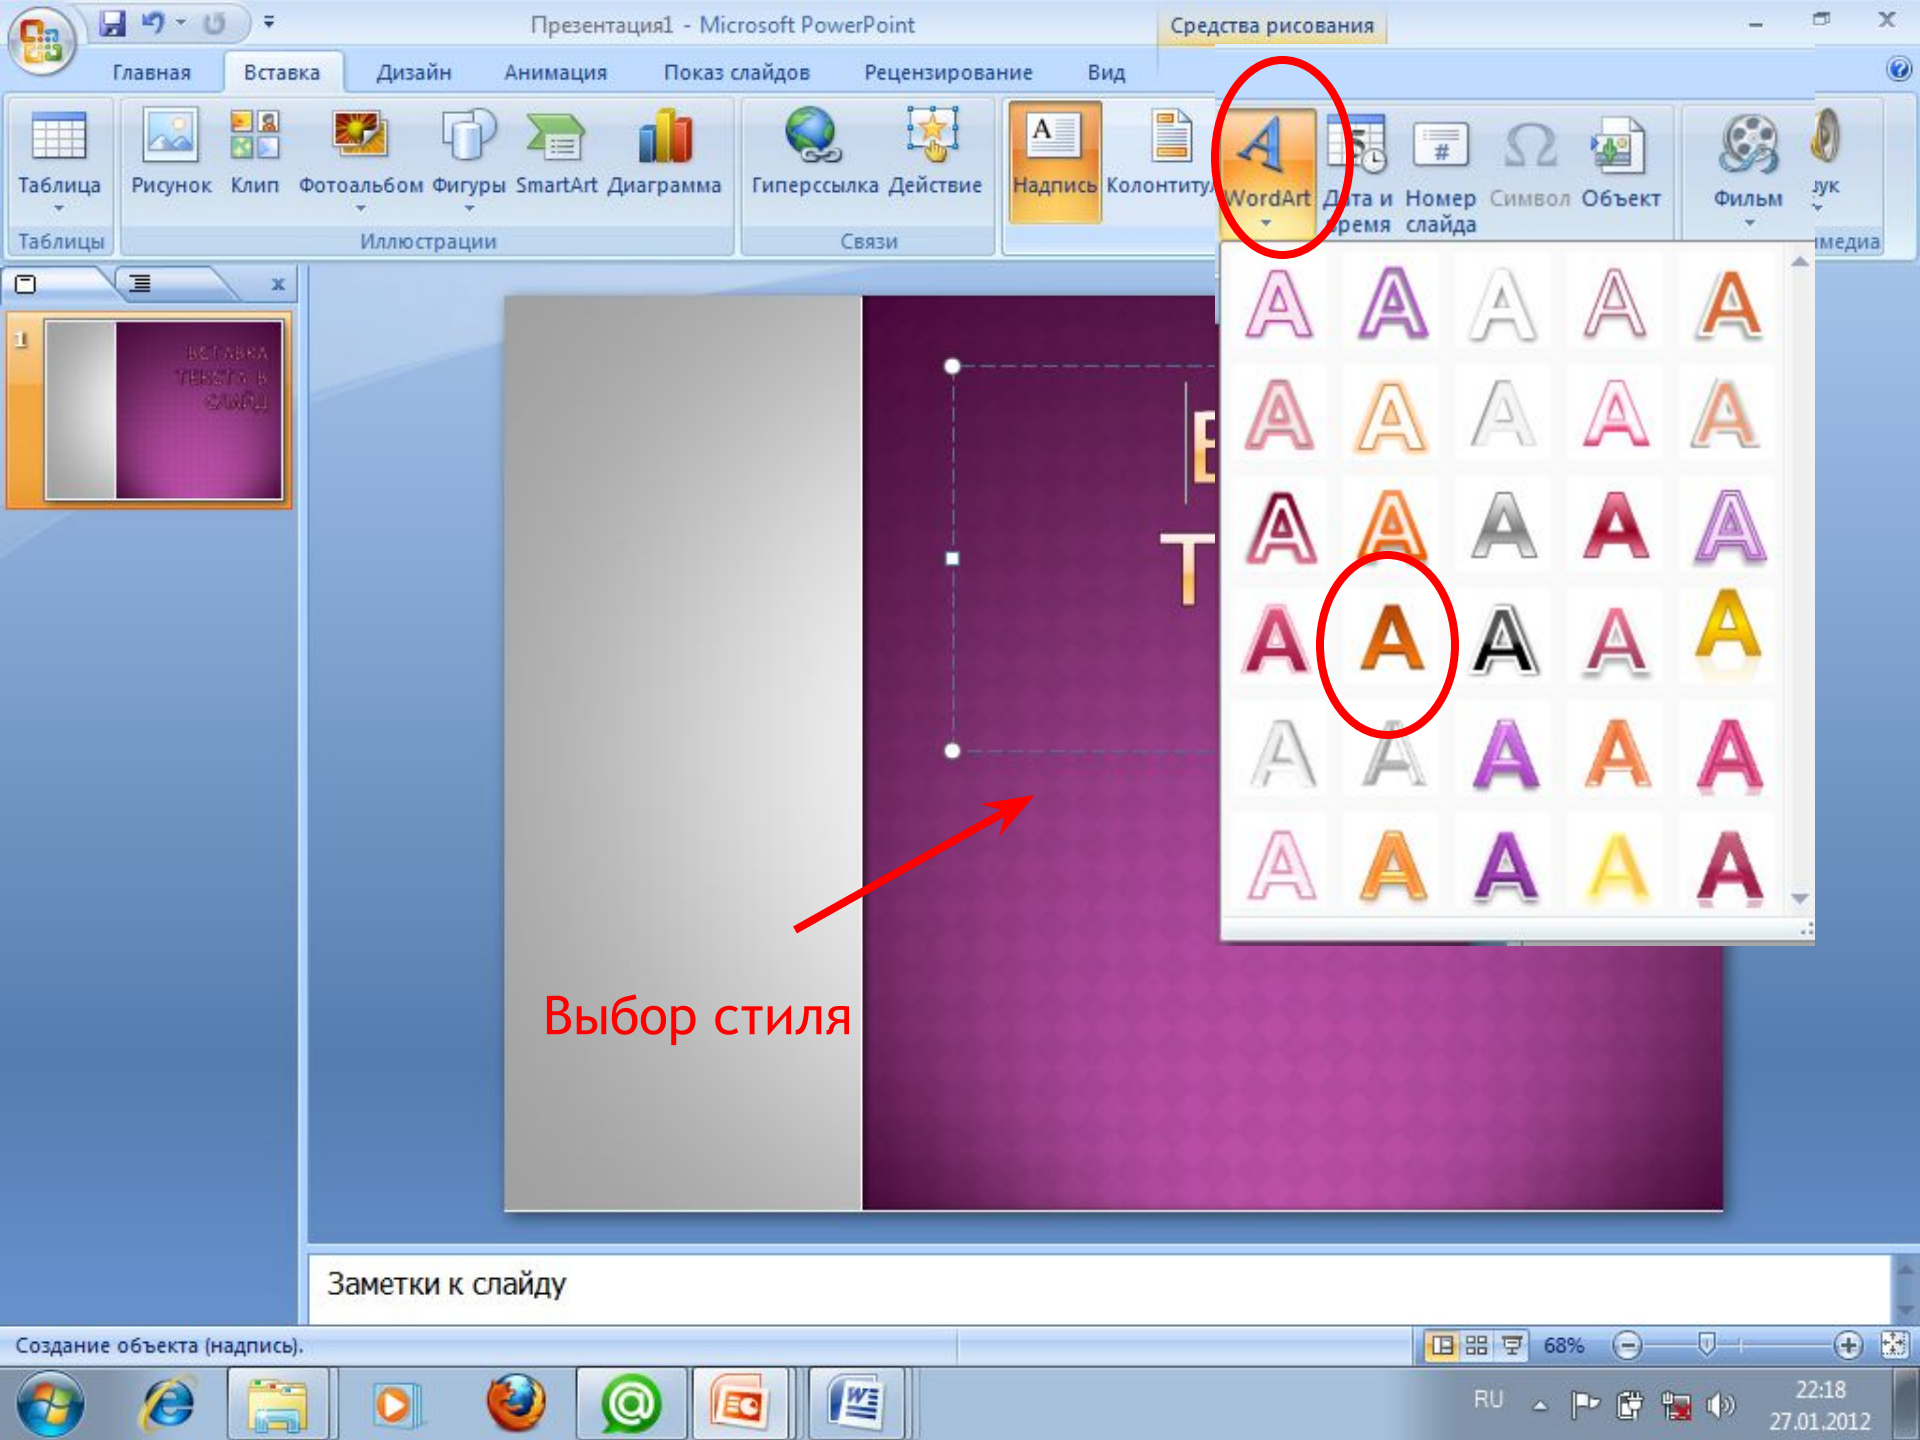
Презентация1 - Microsoft PowerPoint

Средства рисования

Главная Вставка Дизайн Анимация Показ слайдов Рецензирование Вид

Таблица

Таблицы

Рисунок Клип Фотоальбом Фигуры SmartArt Диаграмма

Иллюстрации

Гиперссылка Действие

Связи

Надпись Колонтиту

WordArt

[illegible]та и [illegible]ремя

Номер слайда

Символ

Объект

Фильм

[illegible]ук

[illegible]медиа

1

ВСТАВКА ТЕКСТА В СЛАЙД

Выбор стиля

Заметки к слайду

Создание объекта (надпись).

68%

RU

22:18
27.01.2012